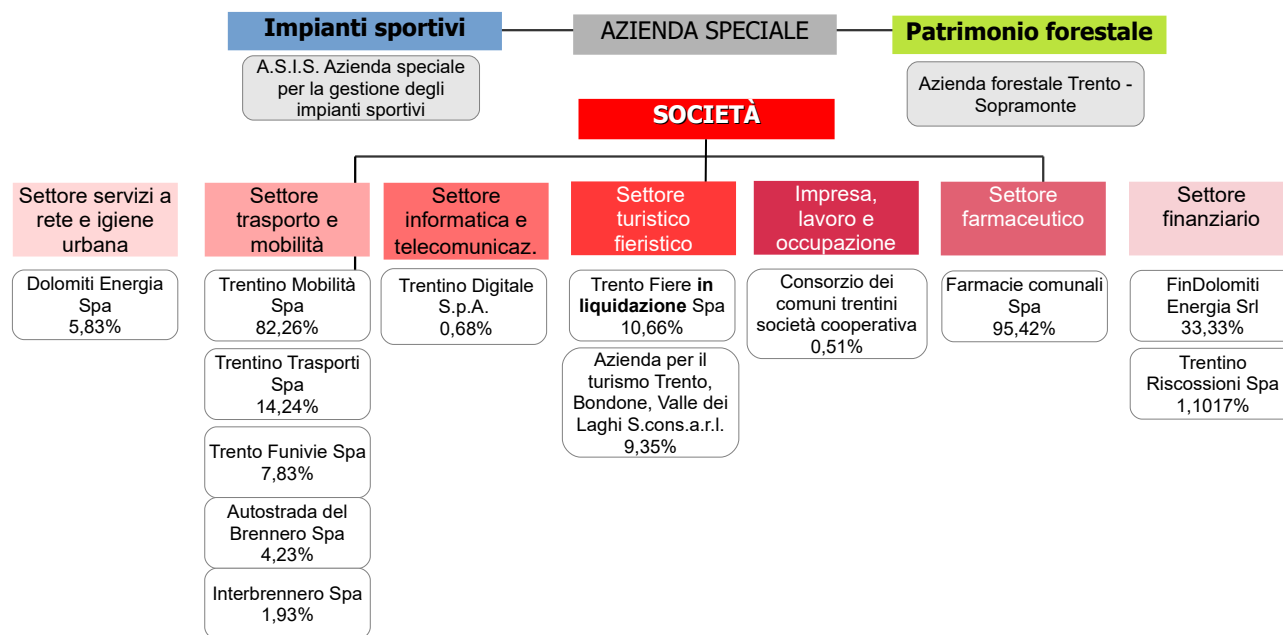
Impianti sportivi

AZIENDA SPECIALE

Patrimonio forestale

A.S.I.S. Azienda speciale per la gestione degli impianti sportivi

Azienda forestale Trento - Sopramonte

SOCIETÀ

Settore servizi a rete e igiene urbana

Dolomiti Energia Spa 5,83%

Settore trasporto e mobilità

Trentino Mobilità Spa 82,26%

Trentino Trasporti Spa 14,24%

Trento Funivie Spa 7,83%

Autostrada del Brennero Spa 4,23%

Interbrennero Spa 1,93%

Settore informatica e telecomunicaz.

Trentino Digitale S.p.A. 0,68%

Settore turistico fieristico

Trento Fiere **in liquidazione** Spa 10,66%

Azienda per il turismo Trento, Bondone, Valle dei Laghi S.cons.a.r.l. 9,35%

Impresa, lavoro e occupazione

Consorzio dei comuni trentini società cooperativa 0,51%

Settore farmaceutico

Farmacie comunali Spa 95,42%

Settore finanziario

FinDolomiti Energia Srl 33,33%

Trentino Riscossioni Spa 1,1017%